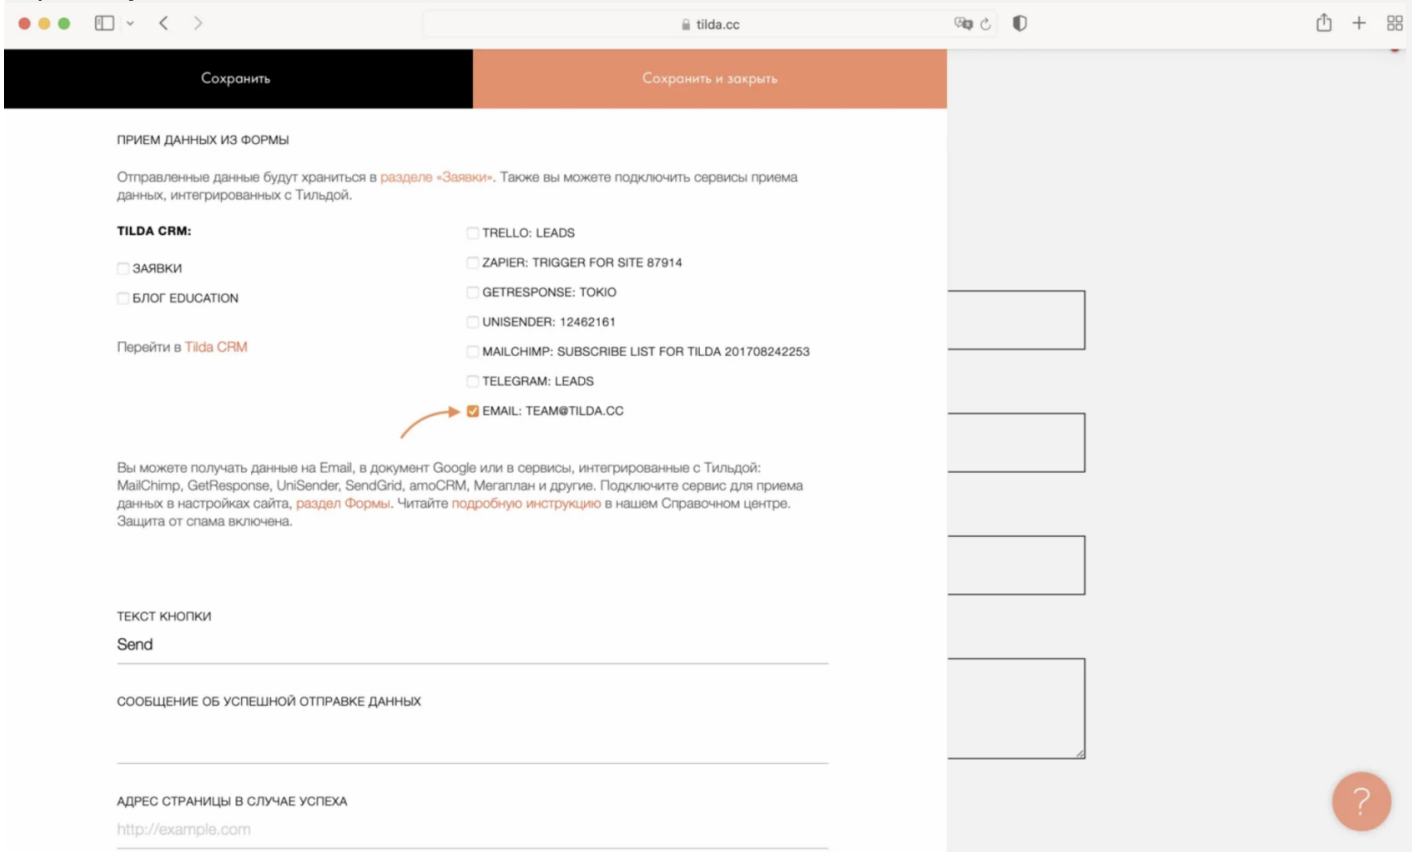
tilda.cc

Сохранить

Сохранить и закрыть

ПРИЕМ ДАННЫХ ИЗ ФОРМЫ

Отправленные данные будут храниться в разделе «Заявки». Также вы можете подключить сервисы приема данных, интегрированных с Тильдой.

TILDA CRM:

ЗАЯВКИ

БЛОГ EDUCATION

Перейти в Tilda CRM

TRELLO: LEADS

ZAPIER: TRIGGER FOR SITE 87914

GETRESPONSE: TOKIO

UNISENDER: 12462161

MAILCHIMP: SUBSCRIBE LIST FOR TILDA 201708242253

TELEGRAM: LEADS

EMAIL: TEAM@TILDA.CC

Вы можете получать данные на Email, в документ Google или в сервисы, интегрированные с Тильдой: MailChimp, GetResponse, UniSender, SendGrid, amoCRM, Мегаплан и другие. Подключите сервис для приема данных в настройках сайта, раздел Формы. Читайте подробную инструкцию в нашем Справочном центре. Защита от спама включена.

ТЕКСТ КНОПКИ

Send

СООБЩЕНИЕ ОБ УСПЕШНОЙ ОТПРАВКЕ ДАННЫХ

АДРЕС СТРАНИЦЫ В СЛУЧАЕ УСПЕХА

http://example.com

?